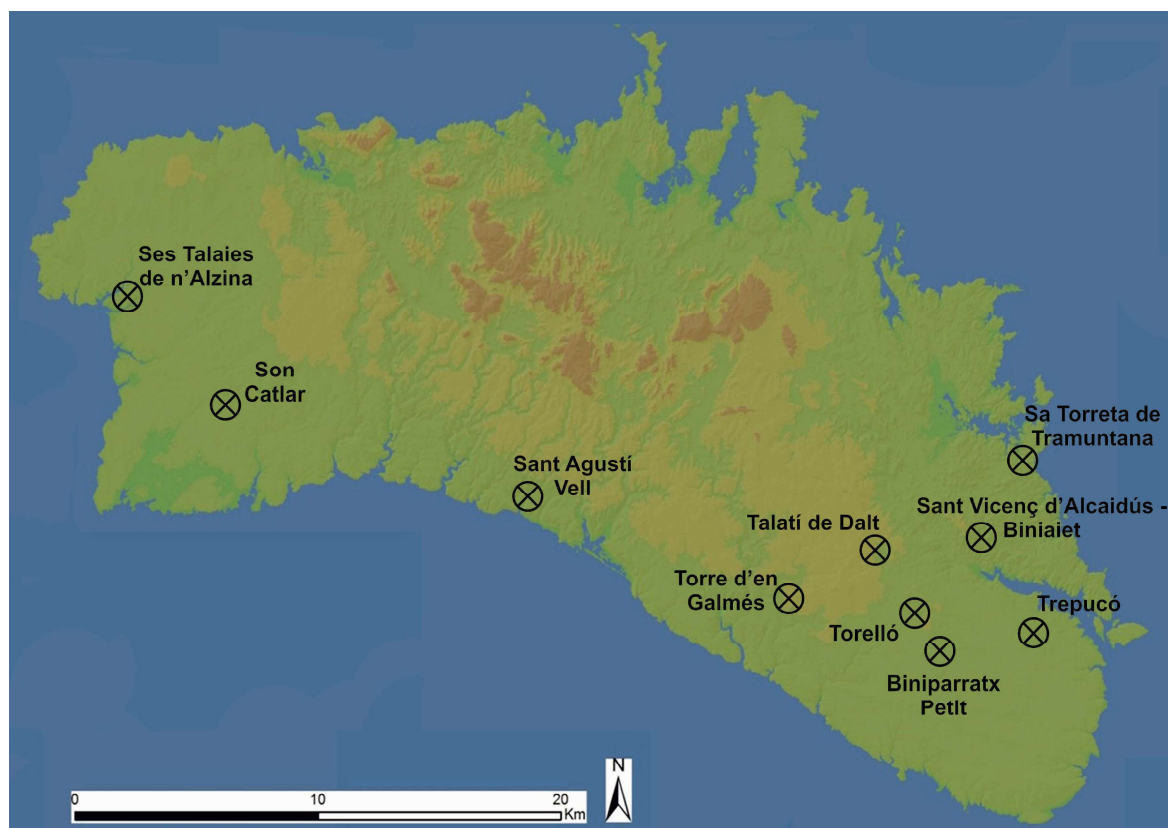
Ses Talaies de n'Alzina

Son Catlar

Sant Agustí Vell

Sa Torreta de Tramuntana

Sant Vicenç d'Alcaidús - Biniaiet

Talatí de Dalt

Torre d'en Galmés

Torelló

Trepucó

Biniparratx Petit

0

10

20

Km

N